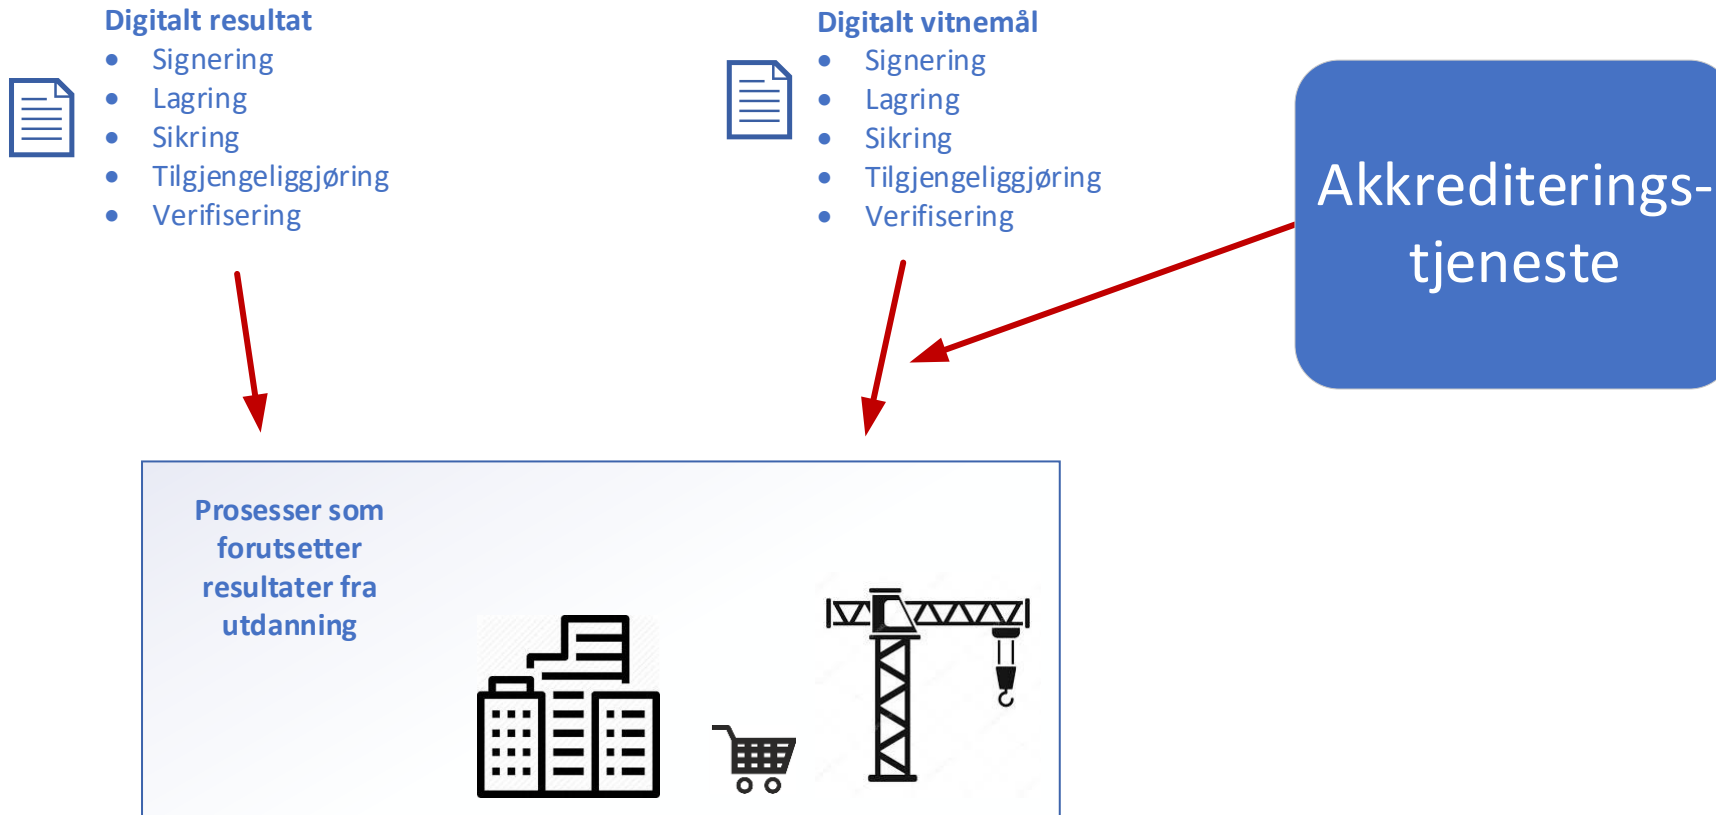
Digitalt resultat
- Signering
- Lagring
- Sikring
- Tilgjengeliggjøring
- Verifisering

Digitalt vitnemål
- Signering
- Lagring
- Sikring
- Tilgjengeliggjøring
- Verifisering

Akkrediterings-tjeneste

Prosesser som forutsetter resultater fra utdanning